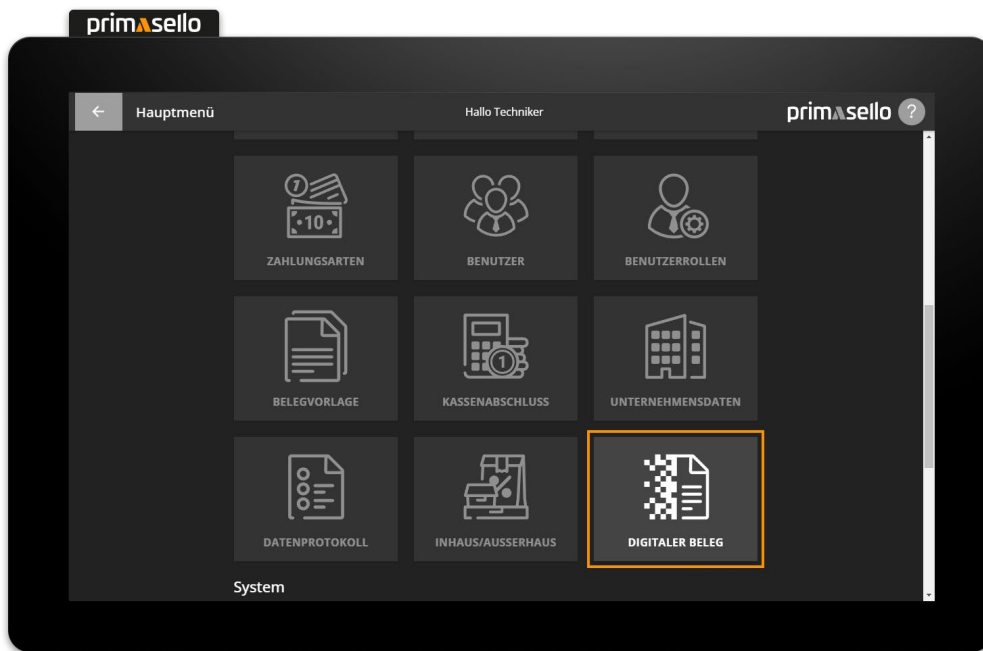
primasello

Hauptmenü

Hallo Techniker

primasello

?

10

ZAHLUNGSARTEN

BENUTZER

BENUTZERROLLEN

BELEGVORLAGE

1

KASSENABSCHLUSS

UNTERNEHMENSDATEN

DATENPROTOKOLL

INHAUS/AUSSERHAUS

DIGITALER BELEG

System